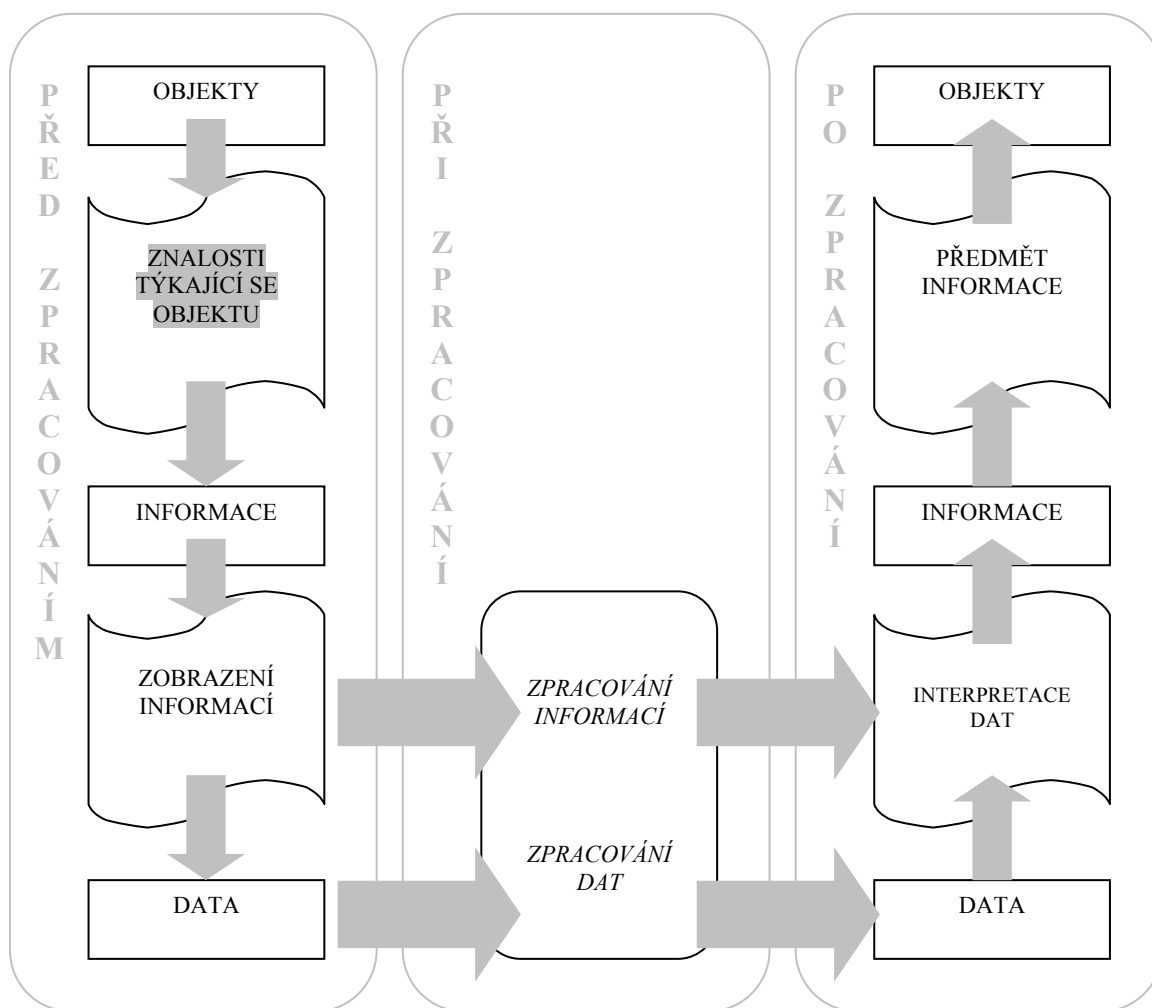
PŘED ZPRACOVÁNÍM

OBJEKTY

ZNALOSTI TÝKAJÍCÍ SE OBJEKTU

INFORMACE

ZOBRAZENÍ INFORMACÍ

DATA

PŘI ZPRACOVÁNÍ

ZPRACOVÁNÍ INFORMACÍ

ZPRACOVÁNÍ DAT

PO ZPRACOVÁNÍ

OBJEKTY

PŘEDMĚT INFORMACE

INFORMACE

INTERPRETACE DAT

DATA